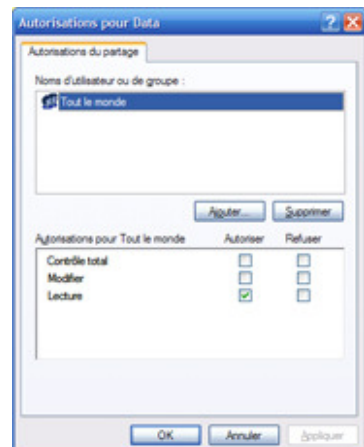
Autorisations pour Data

Autorisations du partage

Noms d'utilisateur ou de groupe :

Tout le monde

Ajouter... Supprimer

Autorisations pour Tout le monde Autoriser Refuser

| | Autoriser | Refuser |
|---|---|---|
| Contrôle total | ☐ | ☐ |
| Modifier | ☐ | ☐ |
| Lecture | ☑ | ☐ |

OK Annuler Appliquer